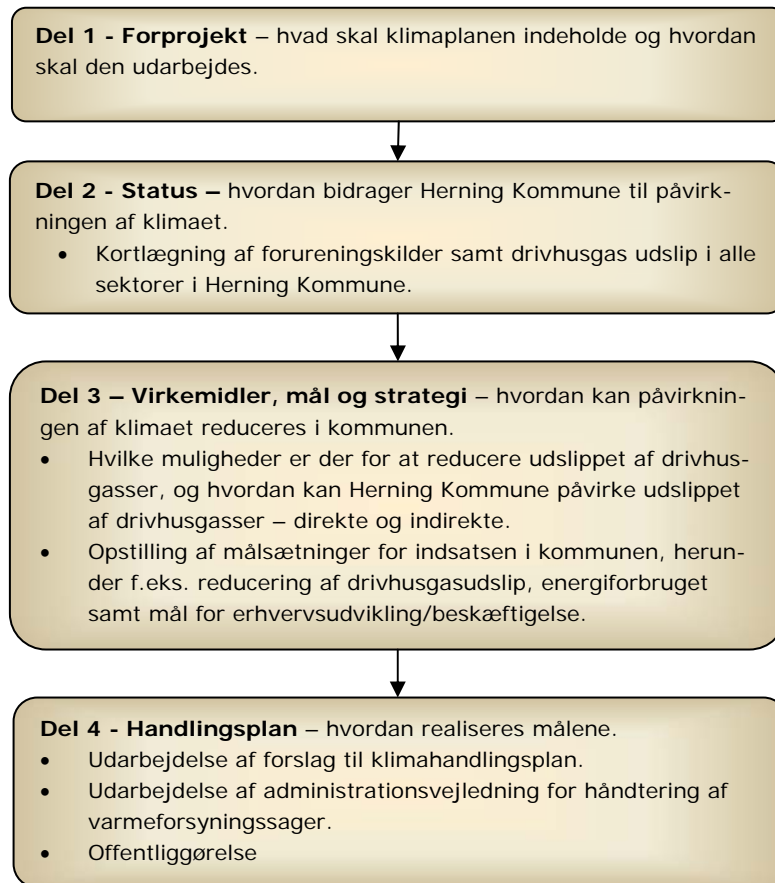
**Del 1 - Forprojekt** – hvad skal klimaplanen indeholde og hvordan skal den udarbejdes.

**Del 2 - Status –** hvordan bidrager Herning Kommune til påvirkningen af klimaet.
- Kortlægning af forureningskilder samt drivhusgas udslip i alle sektorer i Herning Kommune.

**Del 3 – Virkemidler, mål og strategi** – hvordan kan påvirkningen af klimaet reduceres i kommunen.
- Hvilke muligheder er der for at reducere udslippet af drivhusgasser, og hvordan kan Herning Kommune påvirke udslippet af drivhusgasser – direkte og indirekte.
- Opstilling af målsætninger for indsatsen i kommunen, herunder f.eks. reducering af drivhusgasudslip, energiforbruget samt mål for erhvervsudvikling/beskæftigelse.

**Del 4 - Handlingsplan** – hvordan realiseres målene.
- Udarbejdelse af forslag til klimahandlingsplan.
- Udarbejdelse af administrationsvejledning for håndtering af varmeforsyningssager.
- Offentliggørelse